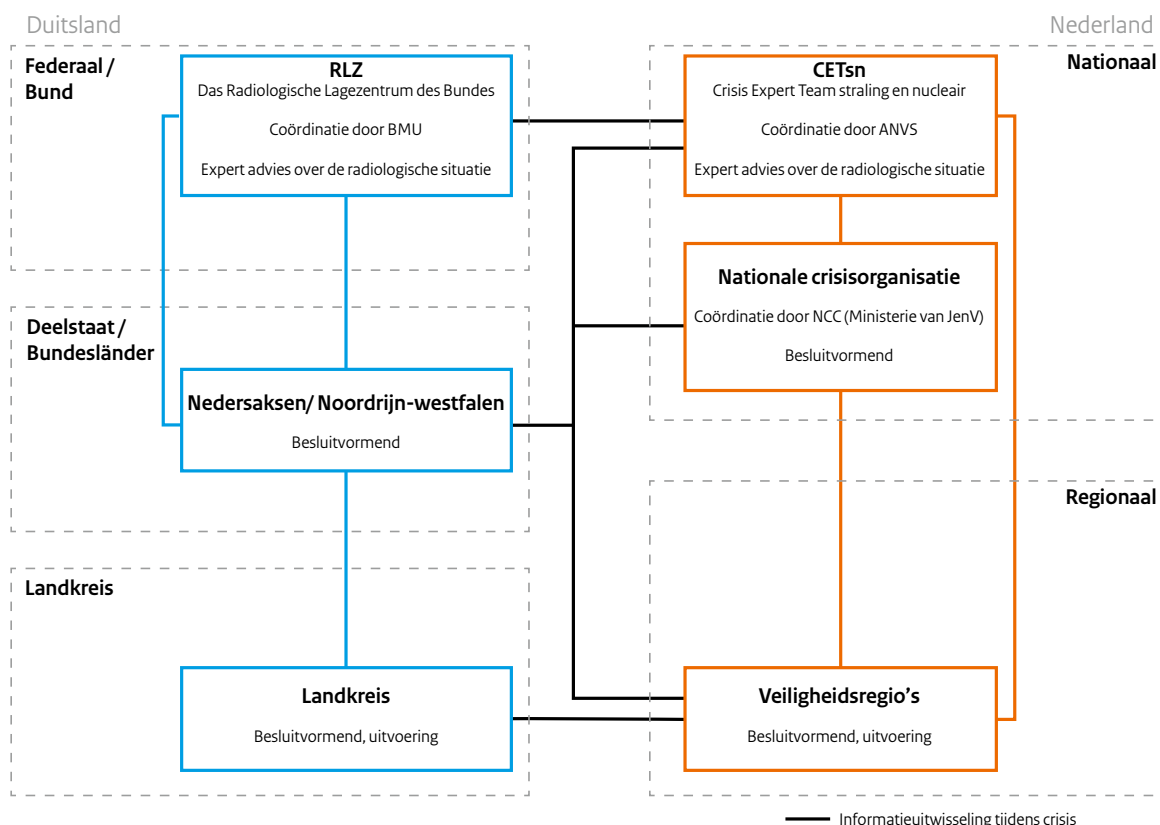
Duitsland

Nederland

Federaal / Bund

RLZ
Das Radiologische Lagezentrum des Bundes
Coördinatie door BMU
Expert advies over de radiologische situatie

Nationaal

CETsn
Crisis Expert Team straling en nucleair
Coördinatie door ANVS
Expert advies over de radiologische situatie

Nationale crisisorganisatie
Coördinatie door NCC (Ministerie van JenV)
Besluitvormend

Deelstaat / Bundesländer

Nedersaksen/ Noordrijn-westfalen
Besluitvormend

Regionaal

Landkreis

Landkreis
Besluitvormend, uitvoering

Veiligheidsregio's
Besluitvormend, uitvoering

Informatieuitwisseling tijdens crisis